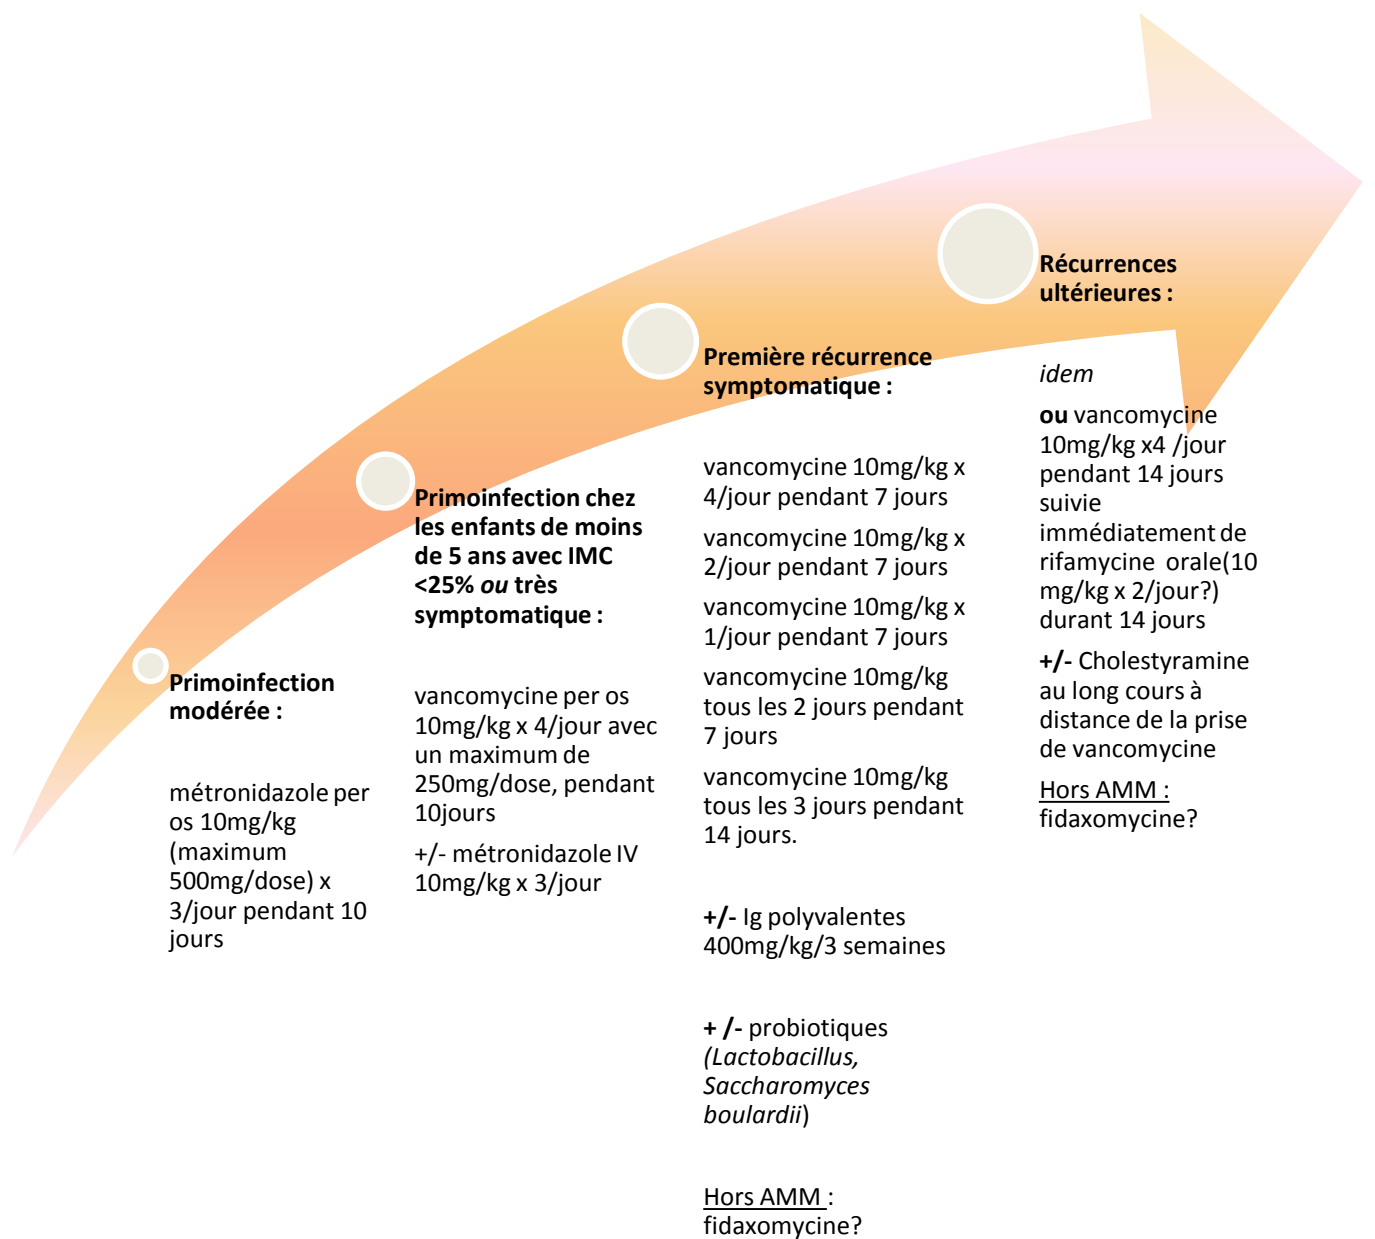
Primoinfection modérée :

métronidazole per os 10mg/kg (maximum 500mg/dose) x 3/jour pendant 10 jours

Primoinfection chez les enfants de moins de 5 ans avec IMC <25% ou très symptomatique :

vancomycine per os 10mg/kg x 4/jour avec un maximum de 250mg/dose, pendant 10jours

+/- métronidazole IV 10mg/kg x 3/jour

Première récurrence symptomatique :

vancomycine 10mg/kg x 4/jour pendant 7 jours

vancomycine 10mg/kg x 2/jour pendant 7 jours

vancomycine 10mg/kg x 1/jour pendant 7 jours

vancomycine 10mg/kg tous les 2 jours pendant 7 jours

vancomycine 10mg/kg tous les 3 jours pendant 14 jours.

+/- Ig polyvalentes 400mg/kg/3 semaines

+ /- probiotiques (Lactobacillus, Saccharomyces boulardii)

Hors AMM : fidaxomycine?

Récurrences ultérieures :

idem

ou vancomycine 10mg/kg x4 /jour pendant 14 jours suivie immédiatement de rifamycine orale(10 mg/kg x 2/jour?) durant 14 jours

+/- Cholestyramine au long cours à distance de la prise de vancomycine

Hors AMM : fidaxomycine?